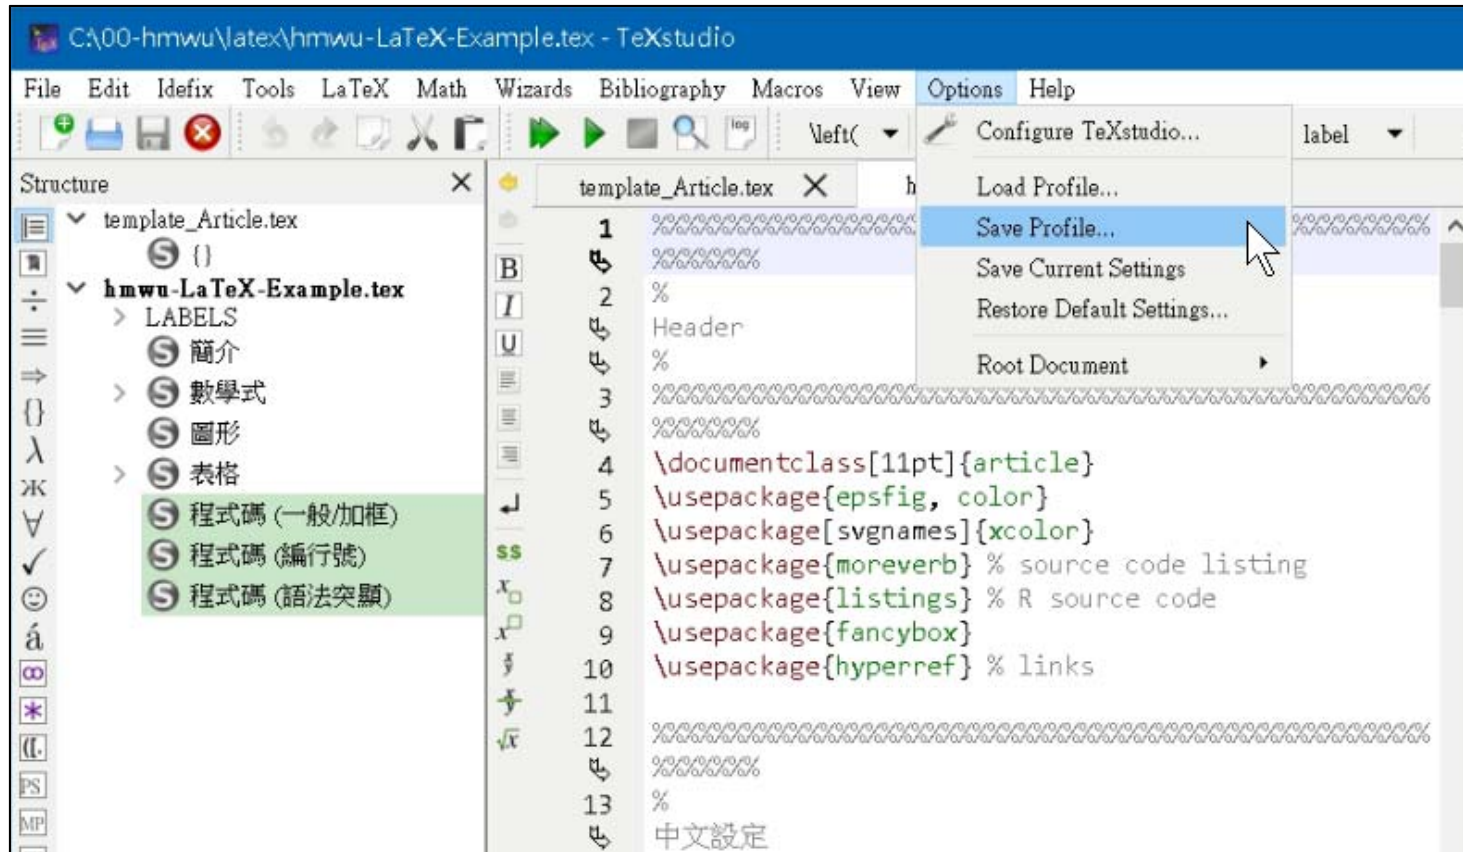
C:\00-hmwu\latex\hmwu-LaTeX-Example.tex - TeXstudio

File Edit Idefix Tools LaTeX Math Wizards Bibliography Macros View Options Help

\left( label

Configure TeXstudio...
Load Profile...
Save Profile...
Save Current Settings
Restore Default Settings...
Root Document

Structure
template_Article.tex
{}
hmwu-LaTeX-Example.tex
LABELS
簡介
數學式
圖形
表格
程式碼 (一般/加框)
程式碼 (編行號)
程式碼 (語法突顯)

template_Article.tex

1 %%%%%%%%%%%%%%%%%%%%%%%%%%%%%%%%%%%%
%%%%%%%
2 %
Header
%
3 %%%%%%%%%%%%%%%%%%%%%%%%%%%%%%%%%%%%%%%%%%%%%%%%
%%%%%%%
4 \documentclass[11pt]{article}
5 \usepackage{epsfig, color}
6 \usepackage[svgnames]{xcolor}
7 \usepackage{moreverb} % source code listing
8 \usepackage{listings} % R source code
9 \usepackage{fancybox}
10 \usepackage{hyperref} % links
11
12 %%%%%%%%%%%%%%%%%%%%%%%%%%%%%%%%%%%%%%%%%%%%%%%%
%%%%%%%
13 %
中文設定